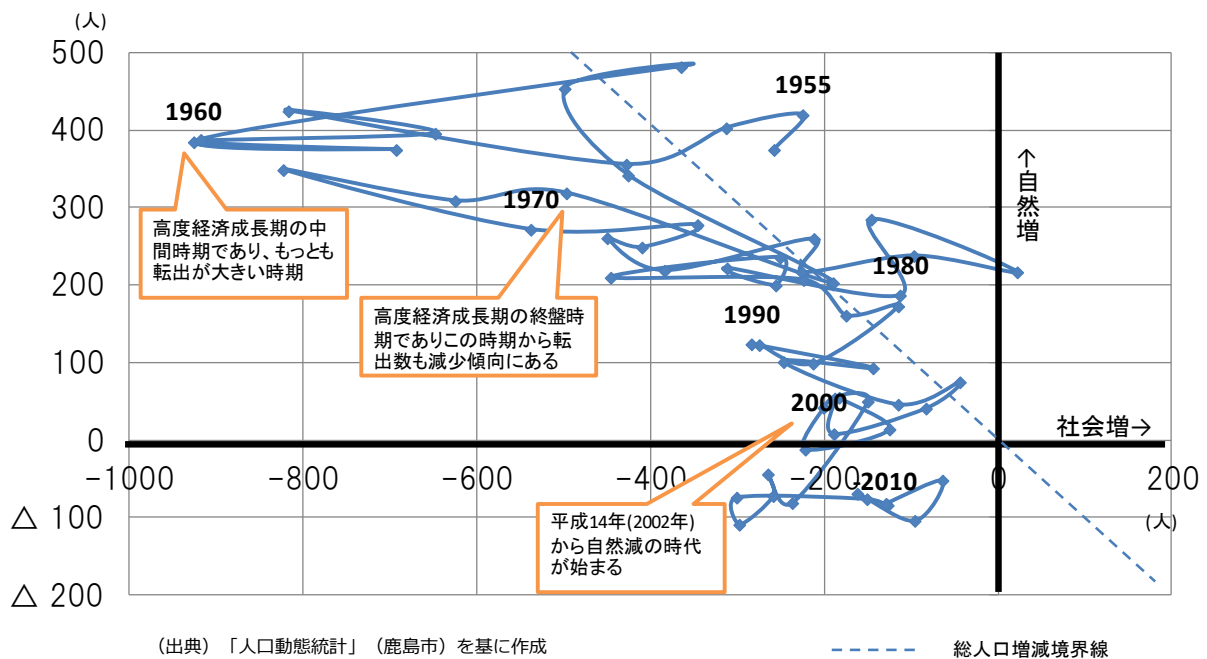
(人)
500
400
300
200
100
0
△ 100
△ 200

−1000 −800 −600 −400 −200 0 200
(人)

1955
1960
1970
1980
1990
2000
2010

↑自然増

社会増→

高度経済成長期の中間時期であり、もっとも転出が大きい時期

高度経済成長期の終盤時期でありこの時期から転出数も減少傾向にある

平成14年(2002年)から自然減の時代が始まる

(出典) 「人口動態統計」 (鹿島市) を基に作成

総人口増減境界線